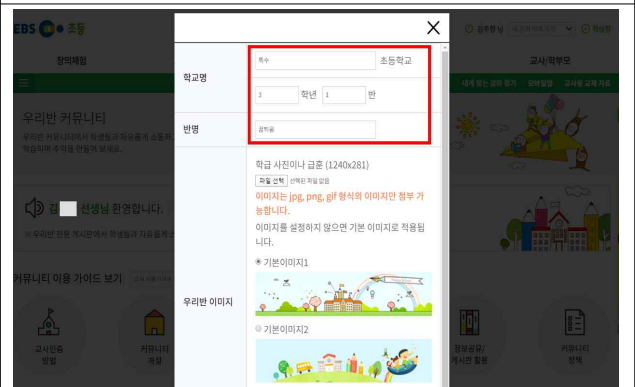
EBS 초등

창의체험

교사/학부모

우리반 커뮤니티

우리반 커뮤니티에서 학생들과 학부모님께 소통하고 학습하며 추억을 만들어 보세요.

김 선생님 환영합니다.

커뮤니티 이용 가이드 보기

교사인증 방법

커뮤니티 개설

정보공유/게시판 활용

커뮤니티 정책

X

학교명

특수

초등학교

3

학년

1

반

반명

꿈빛꿈

우리반 이미지

학급 사진이나 급훈 (1240x281)

파일 선택

선택된 파일 없음

이미지는 jpg, png, gif 형식의 이미지만 첨부 가능합니다.

이미지를 설정하지 않으면 기본 이미지로 적용됩니다.

기본이미지1

기본이미지2